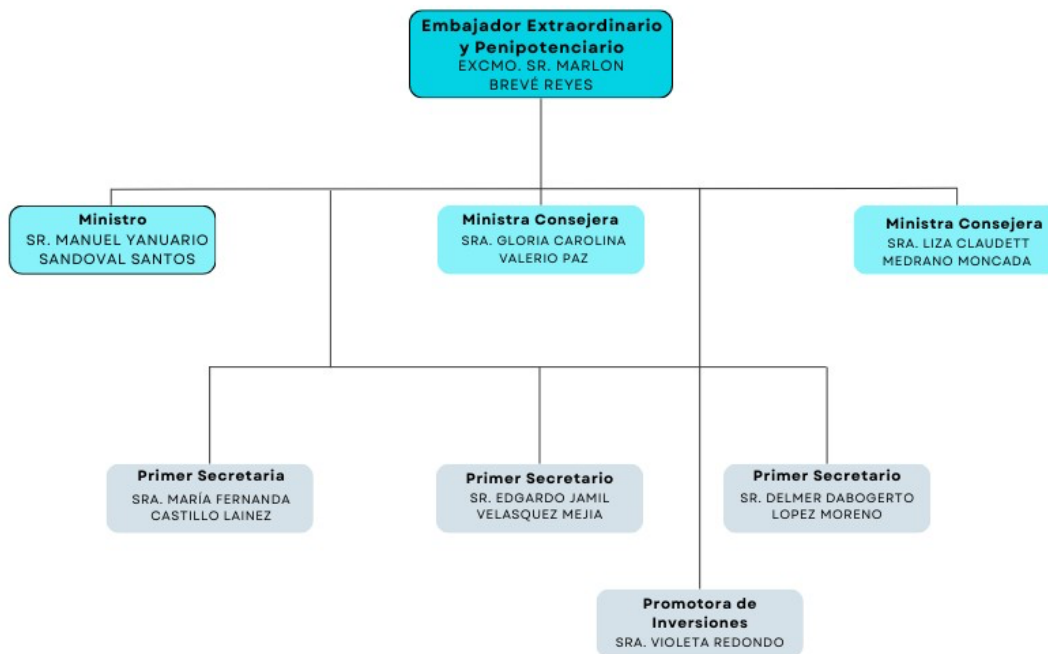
Embajador Extraordinario y Penipotenciario
EXCMO. SR. MARLON BREVÉ REYES

Ministro
SR. MANUEL YANUARIO SANDOVAL SANTOS

Ministra Consejera
SRA. GLORIA CAROLINA VALERIO PAZ

Ministra Consejera
SRA. LIZA CLAUDETT MEDRANO MONCADA

Primer Secretaria
SRA. MARÍA FERNANDA CASTILLO LAINEZ

Primer Secretario
SR. EDGARDO JAMIL VELASQUEZ MEJIA

Primer Secretario
SR. DELMER DABOGERTO LOPEZ MORENO

Promotora de Inversiones
SRA. VIOLETA REDONDO